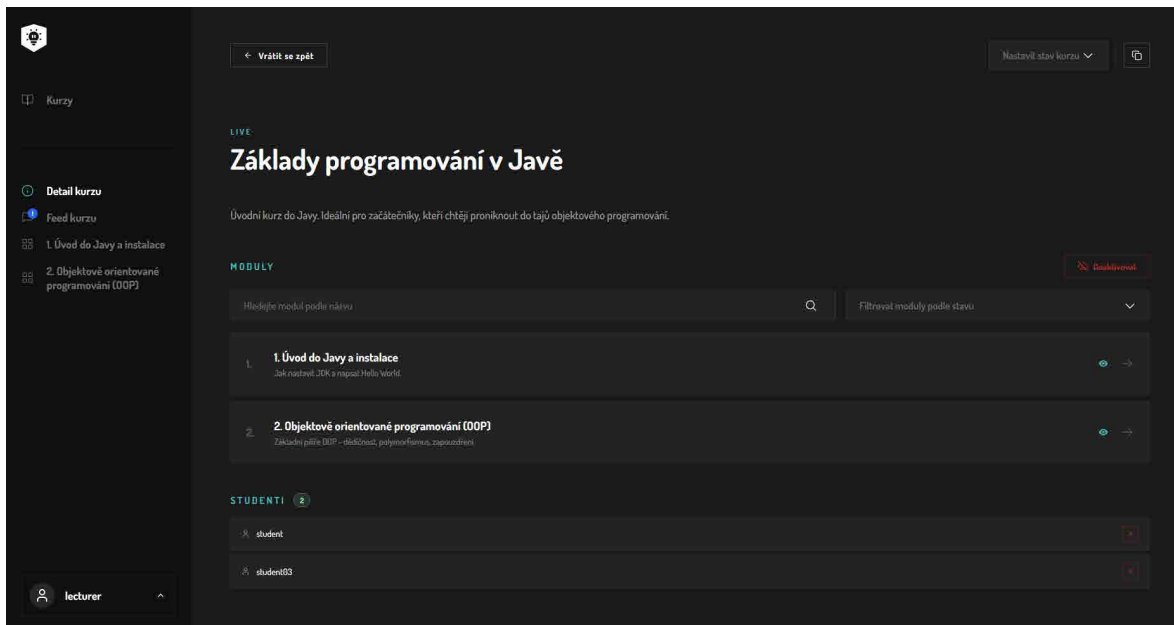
Kurzy

Detail kurzu
Feed kurzu
1. Úvod do Javy a instalace
2. Objektově orientované programování (OOP)

lecturer

← Vrátit se zpět

Nastavit stav kurzu

LIVE

Základy programování v Javě

Úvodní kurz do Javy. Ideální pro začátečníky, kteří chtějí proniknout do tajů objektového programování.

MODULY

Deaktivovat

Hledejte modul podle názvu

Filtrovat moduly podle stavu

1. 1. Úvod do Javy a instalace
Jak nastavit JDK a napsat Hello World.

2. 2. Objektově orientované programování (OOP)
Základní pilíře OOP – dědičnost, polymorfismus, zapouzdření

STUDENTI 2

student

student03